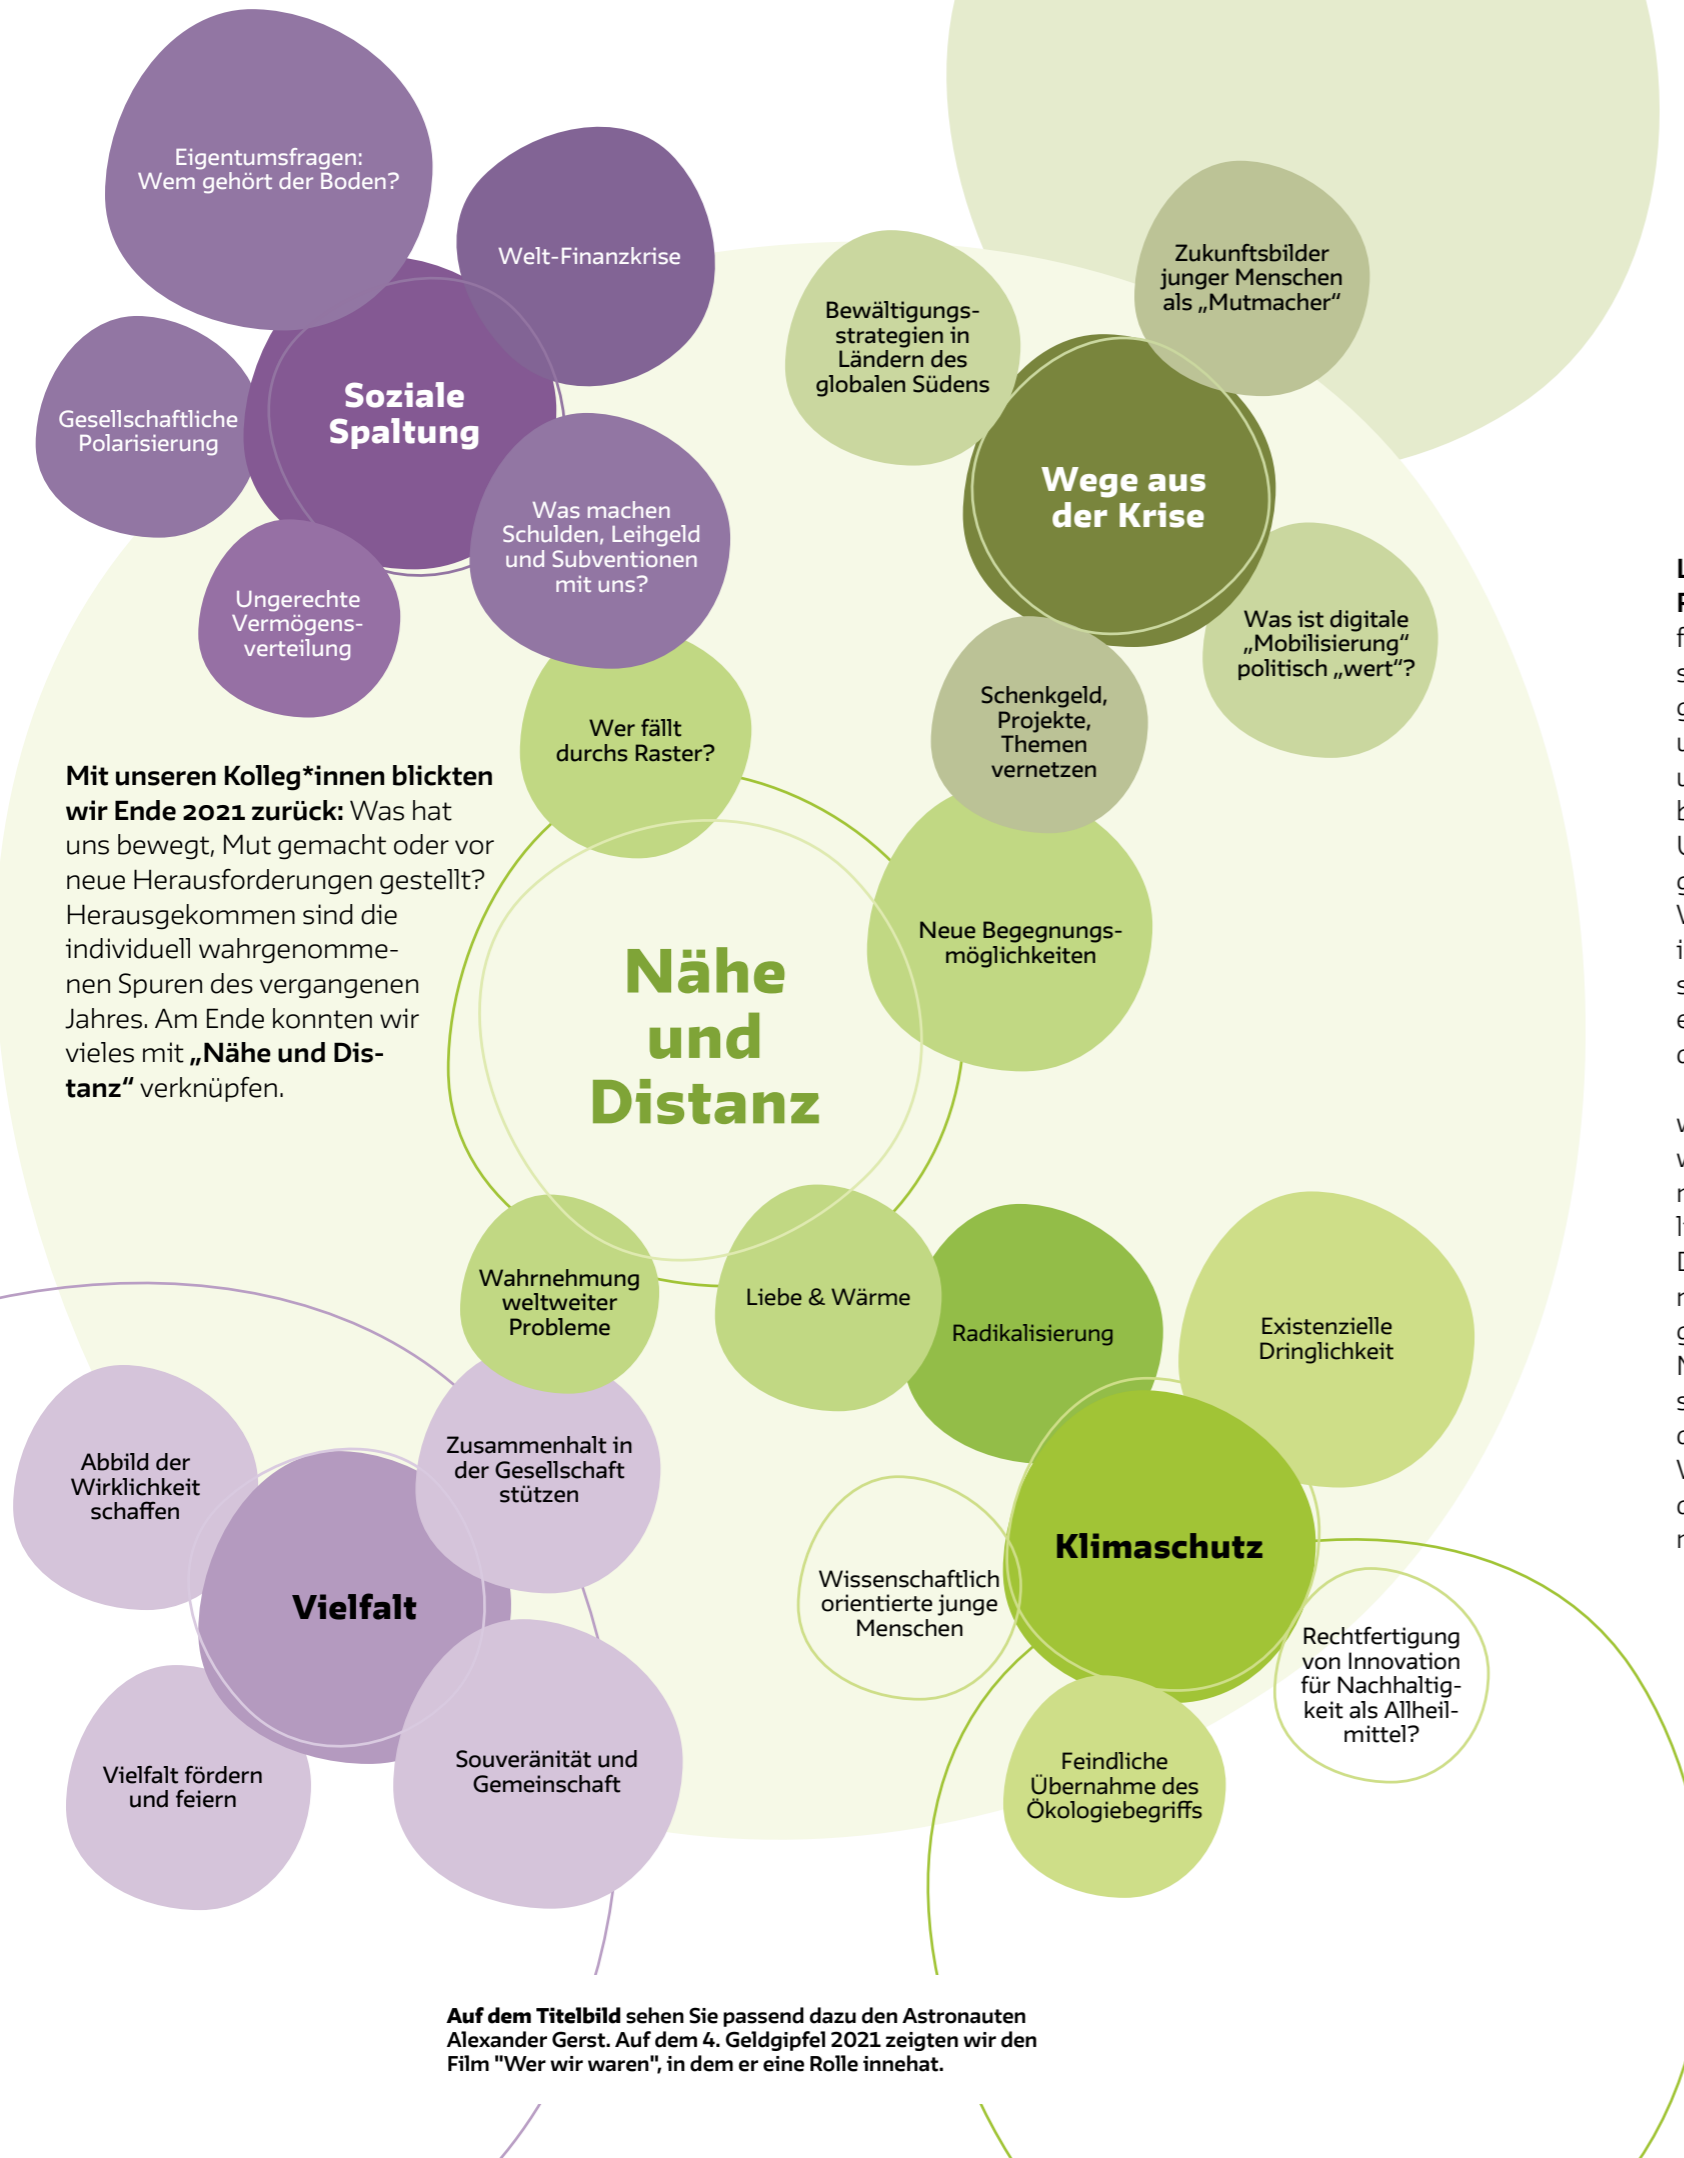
Eigentumsfragen: Wem gehört der Boden?

Welt-Finanzkrise

Gesellschaftliche Polarisierung

Soziale Spaltung

Was machen Schulden, Leihgeld und Subventionen mit uns?

Ungerechte Vermögensverteilung

Bewältigungsstrategien in Ländern des globalen Südens

Zukunftsbilder junger Menschen als „Mutmacher"

Wege aus der Krise

Was ist digitale „Mobilisierung" politisch „wert"?

Schenkgeld, Projekte, Themen vernetzen

Wer fällt durchs Raster?

**Mit unseren Kolleg*innen blickten wir Ende 2021 zurück:** Was hat uns bewegt, Mut gemacht oder vor neue Herausforderungen gestellt? Herausgekommen sind die individuell wahrgenommenen Spuren des vergangenen Jahres. Am Ende konnten wir vieles mit **„Nähe und Distanz"** verknüpfen.

Nähe und Distanz

Neue Begegnungsmöglichkeiten

Wahrnehmung weltweiter Probleme

Liebe & Wärme

Radikalisierung

Existenzielle Dringlichkeit

Abbild der Wirklichkeit schaffen

Zusammenhalt in der Gesellschaft stützen

Vielfalt

Klimaschutz

Wissenschaftlich orientierte junge Menschen

Rechtfertigung von Innovation für Nachhaltigkeit als Allheilmittel?

Vielfalt fördern und feiern

Souveränität und Gemeinschaft

Feindliche Übernahme des Ökologiebegriffs

**Auf dem Titelbild** sehen Sie passend dazu den Astronauten Alexander Gerst. Auf dem 4. Geldgipfel 2021 zeigten wir den Film "Wer wir waren", in dem er eine Rolle innehat.